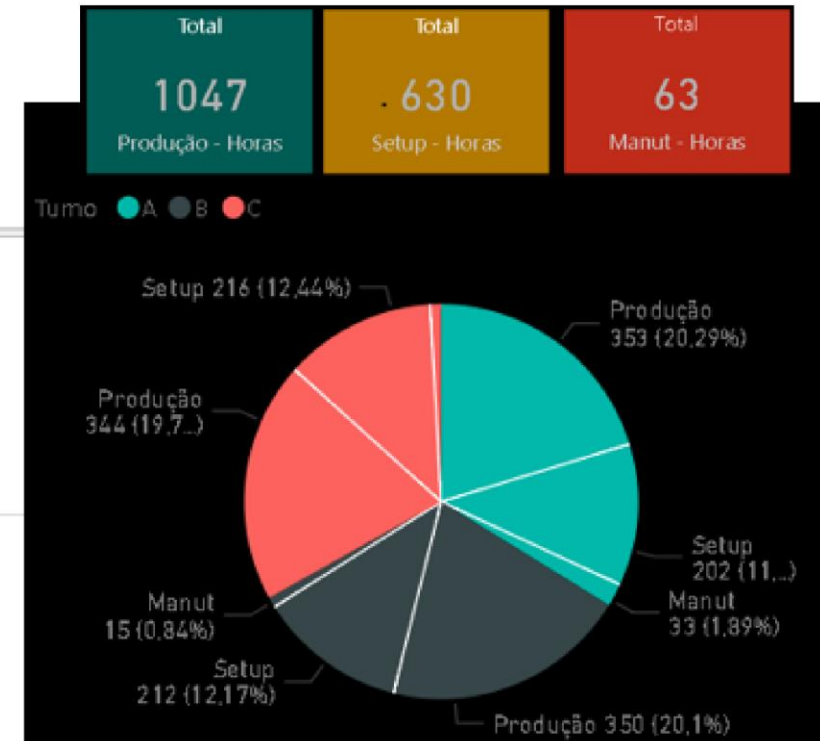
Total
1047
Produção - Horas

Total
. 630
Setup - Horas

Total
63
Manut - Horas

Turno A B C

Setup 216 (12,44%)

Produção 353 (20,29%)

Produção 344 (19,7...)

Setup 202 (11,...)

Manut 33 (1,89%)

Manut 15 (0,84%)

Setup 212 (12,17%)

Produção 350 (20,1%)